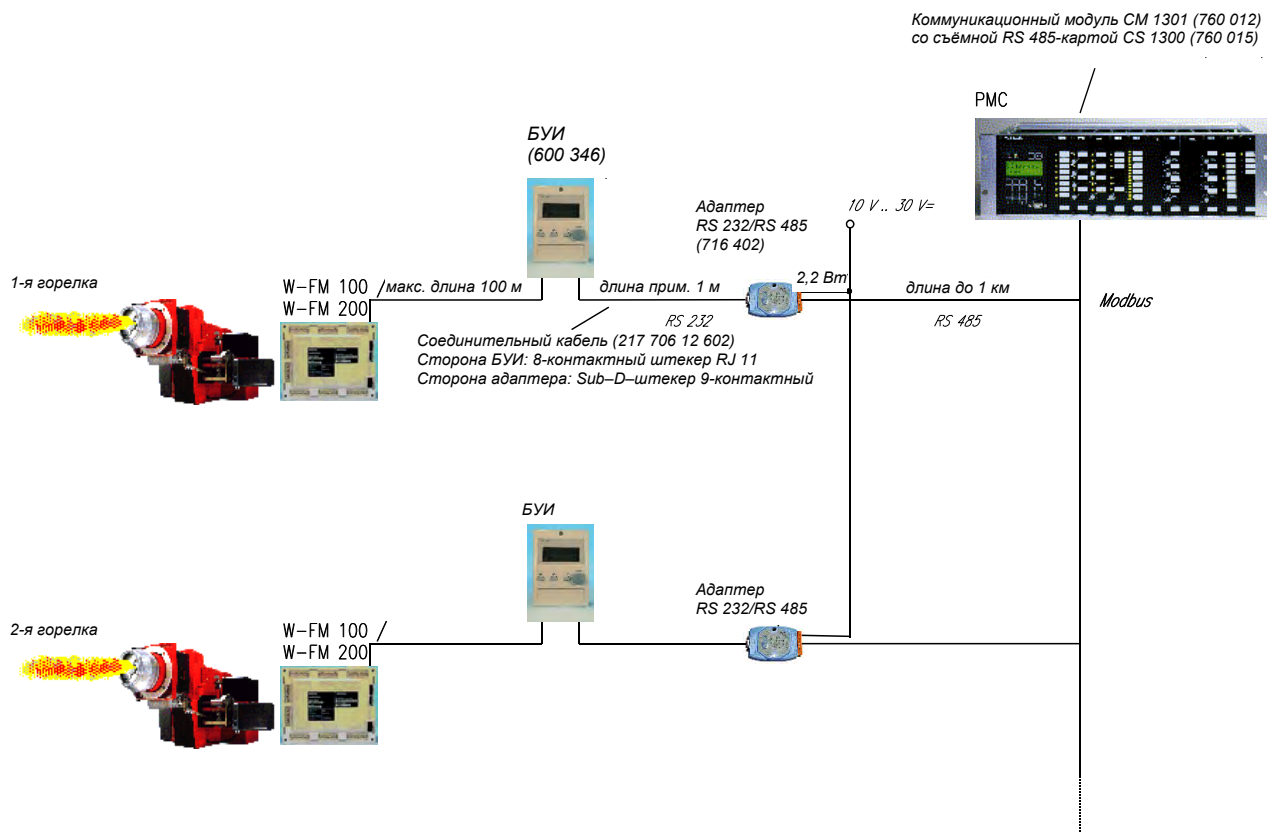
Коммуникационный модуль CM 1301 (760 012)
со съёмной RS 485-картой CS 1300 (760 015)

PMC

БУИ
(600 346)

Адаптер
RS 232/RS 485
(716 402)

10 V .. 30 V=

1-я горелка

W-FM 100
W-FM 200

макс. длина 100 м

длина прим. 1 м

2,2 Вт

длина до 1 км

Modbus

RS 232

RS 485

Соединительный кабель (217 706 12 602)
Сторона БУИ: 8-контактный штекер RJ 11
Сторона адаптера: Sub–D–штекер 9-контактный

БУИ

Адаптер
RS 232/RS 485

2-я горелка

W-FM 100
W-FM 200